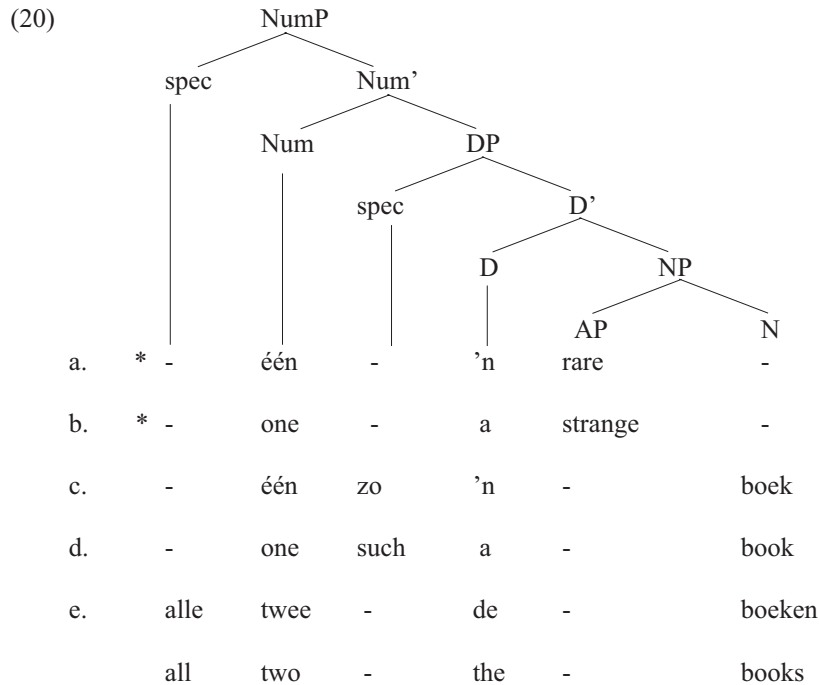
(20)

NumP
spec Num'
Num DP
spec D'
D NP
AP N

| | | spec | Num | spec | D | AP | N |
|---|---|---|---|---|---|---|---|
| a. | * | - | één | - | ’n | rare | - |
| b. | * | - | one | - | a | strange | - |
| c. | | - | één | zo | ’n | - | boek |
| d. | | - | one | such | a | - | book |
| e. | | alle | twee | - | de | - | boeken |
| | | all | two | - | the | - | books |